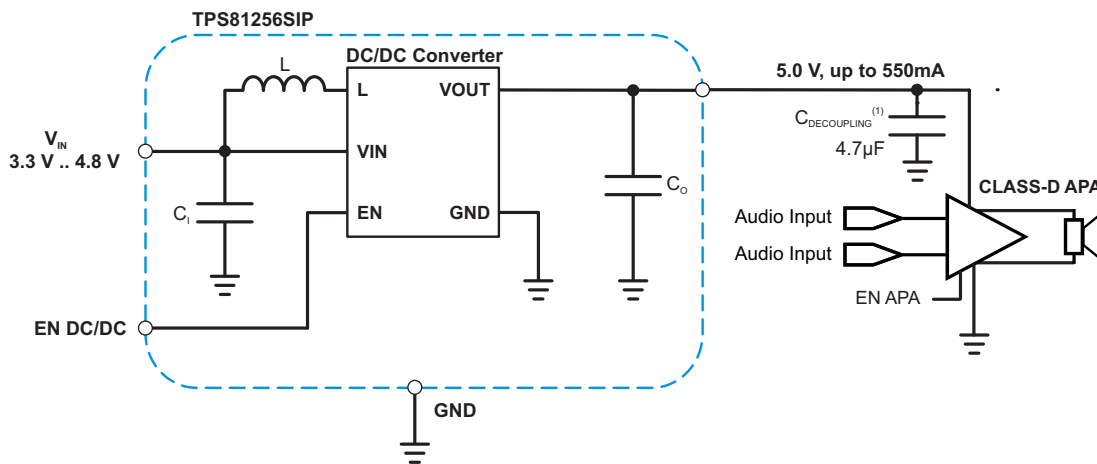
TPS81256SIP

DC/DC Converter

L

L

VOUT

VIN

EN

GND

$V_{IN}$
3.3 V .. 4.8 V

$C_I$

$C_O$

EN DC/DC

GND

5.0 V, up to 550mA

$C_{DECOUPLING}^{(1)}$
4.7µF

CLASS-D APA

Audio Input

Audio Input

EN APA